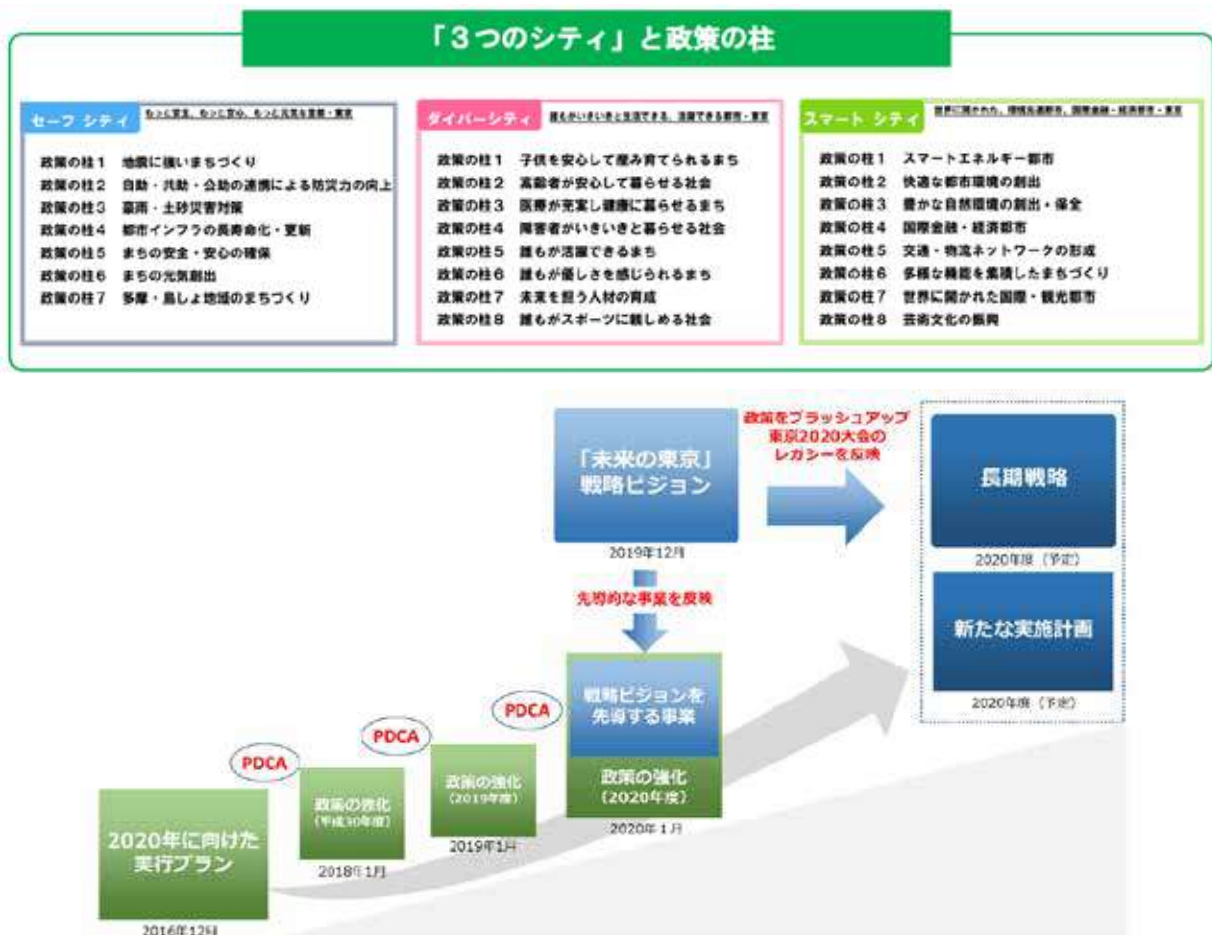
「３つのシティ」と政策の柱

セーフ シティ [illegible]

政策の柱１　地震に強いまちづくり
政策の柱２　自助・共助・公助の連携による防災力の向上
政策の柱３　豪雨・土砂災害対策
政策の柱４　都市インフラの長寿命化・更新
政策の柱５　まちの安全・安心の確保
政策の柱６　まちの元気創出
政策の柱７　多摩・島しょ地域のまちづくり

ダイバーシティ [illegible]

政策の柱１　子供を安心して産み育てられるまち
政策の柱２　高齢者が安心して暮らせる社会
政策の柱３　医療が充実し健康に暮らせるまち
政策の柱４　障害者がいきいきと暮らせる社会
政策の柱５　誰もが活躍できるまち
政策の柱６　誰もが優しさを感じられるまち
政策の柱７　未来を担う人材の育成
政策の柱８　誰もがスポーツに親しめる社会

スマート シティ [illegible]

政策の柱１　スマートエネルギー都市
政策の柱２　快適な都市環境の創出
政策の柱３　豊かな自然環境の創出・保全
政策の柱４　国際金融・経済都市
政策の柱５　交通・物流ネットワークの形成
政策の柱６　多様な機能を集積したまちづくり
政策の柱７　世界に開かれた国際・観光都市
政策の柱８　芸術文化の振興

「未来の東京」戦略ビジョン
2019年12月

政策をブラッシュアップ
東京2020大会のレガシーを反映

長期戦略
2020年度（予定）

新たな実施計画
2020年度（予定）

先導的な事業を反映

戦略ビジョンを先導する事業
政策の強化（2020年度）
2020年１月

PDCA

政策の強化（2019年度）
2019年1月

PDCA

政策の強化（平成30年度）
2018年1月

PDCA

2020年に向けた実行プラン
2016年12月